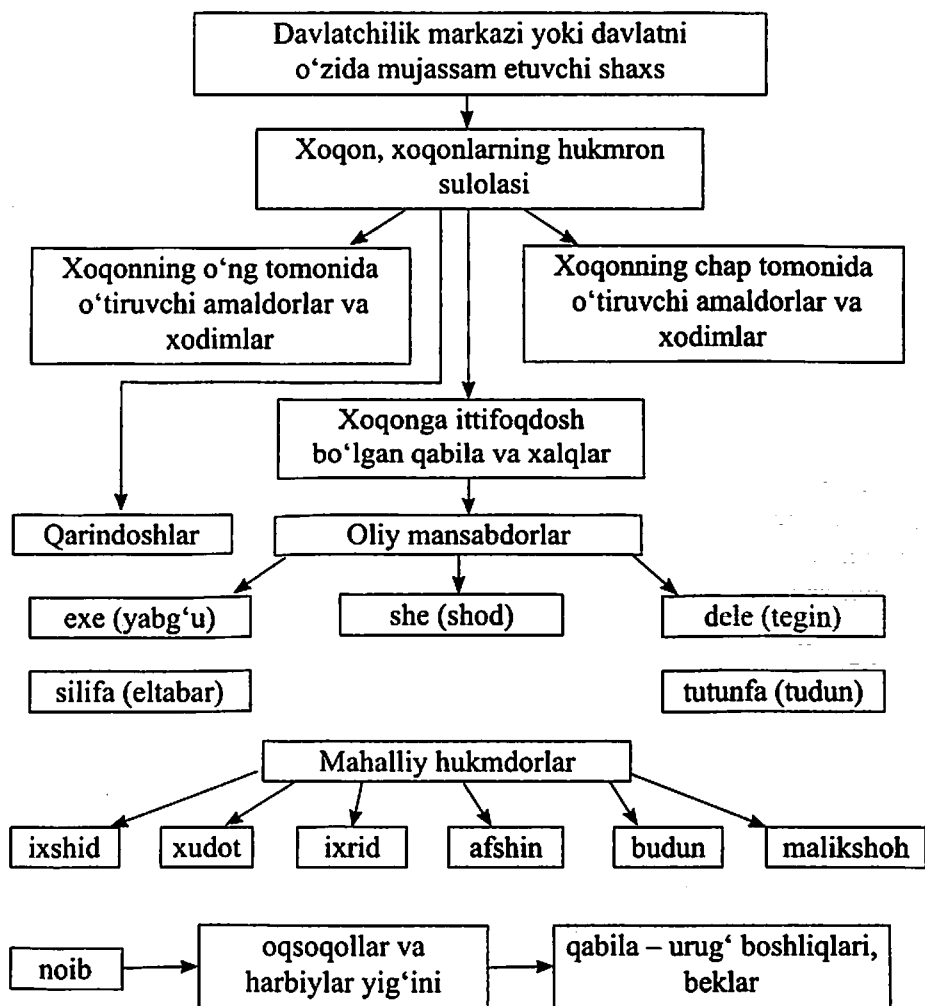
Davlatchilik markazi yoki davlatni o‘zida mujassam etuvchi shaxs

Xoqon, xoqonlarning hukmron sulolasi

Xoqonning o‘ng tomonida o‘tiruvchi amaldorlar va xodimlar

Xoqonning chap tomonida o‘tiruvchi amaldorlar va xodimlar

Xoqonga ittifoqdosh bo‘lgan qabila va xalqlar

Qarindoshlar

Oliy mansabdorlar

exe (yabg‘u)

she (shod)

dele (tegin)

silifa (eltabar)

tutunfa (tudun)

Mahalliy hukmdorlar

ixshid

xudot

ixrid

afshin

budun

malikshoh

noib

oqsoqollar va harbiylar yig‘ini

qabila – urug‘ boshliqlari, beklar